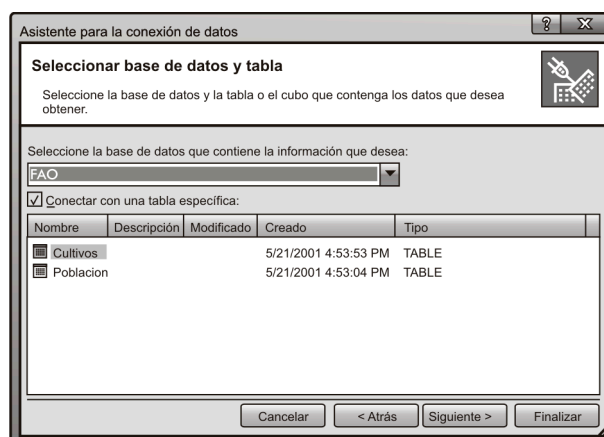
Asistente para la conexión de datos

? X

Seleccionar base de datos y tabla

Seleccione la base de datos y la tabla o el cubo que contenga los datos que desea obtener.

Seleccione la base de datos que contiene la información que desea:

FAO

✓ Conectar con una tabla específica:

| Nombre | Descripción | Modificado | Creado | Tipo |
|---|---|---|---|---|
| Cultivos | | | 5/21/2001 4:53:53 PM | TABLE |
| Poblacion | | | 5/21/2001 4:53:04 PM | TABLE |

Cancelar | < Atrás | Siguiente > | Finalizar